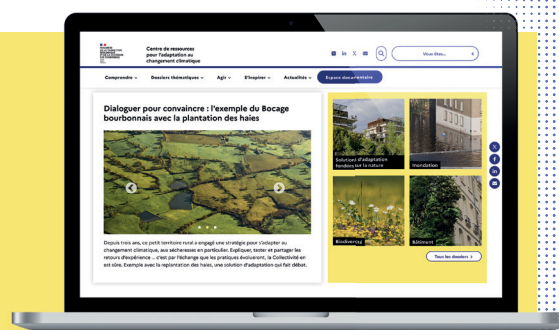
Centre de ressources pour l'adaptation au changement climatique

Vous êtes...

Comprendre ⌄ Dossiers thématiques ⌄ Agir ⌄ S'inspirer ⌄ Actualités ⌄ Espace documentaire

Dialoguer pour convaincre : l'exemple du Bocage bourbonnais avec la plantation des haies

Depuis trois ans, ce petit territoire rural a engagé une stratégie pour s'adapter au changement climatique, aux sécheresses en particulier. Expliquer, tester et partager les retours d'expérience ... c'est par l'échange que les pratiques évolueront, et la Collectivité en est sûre. Exemple avec la replantation des haies, une solution d'adaptation qui fait débat.

Solutions d'adaptation fondées sur la nature

Inondation

Biodiversité

Bâtiment

Tous les dossiers ›